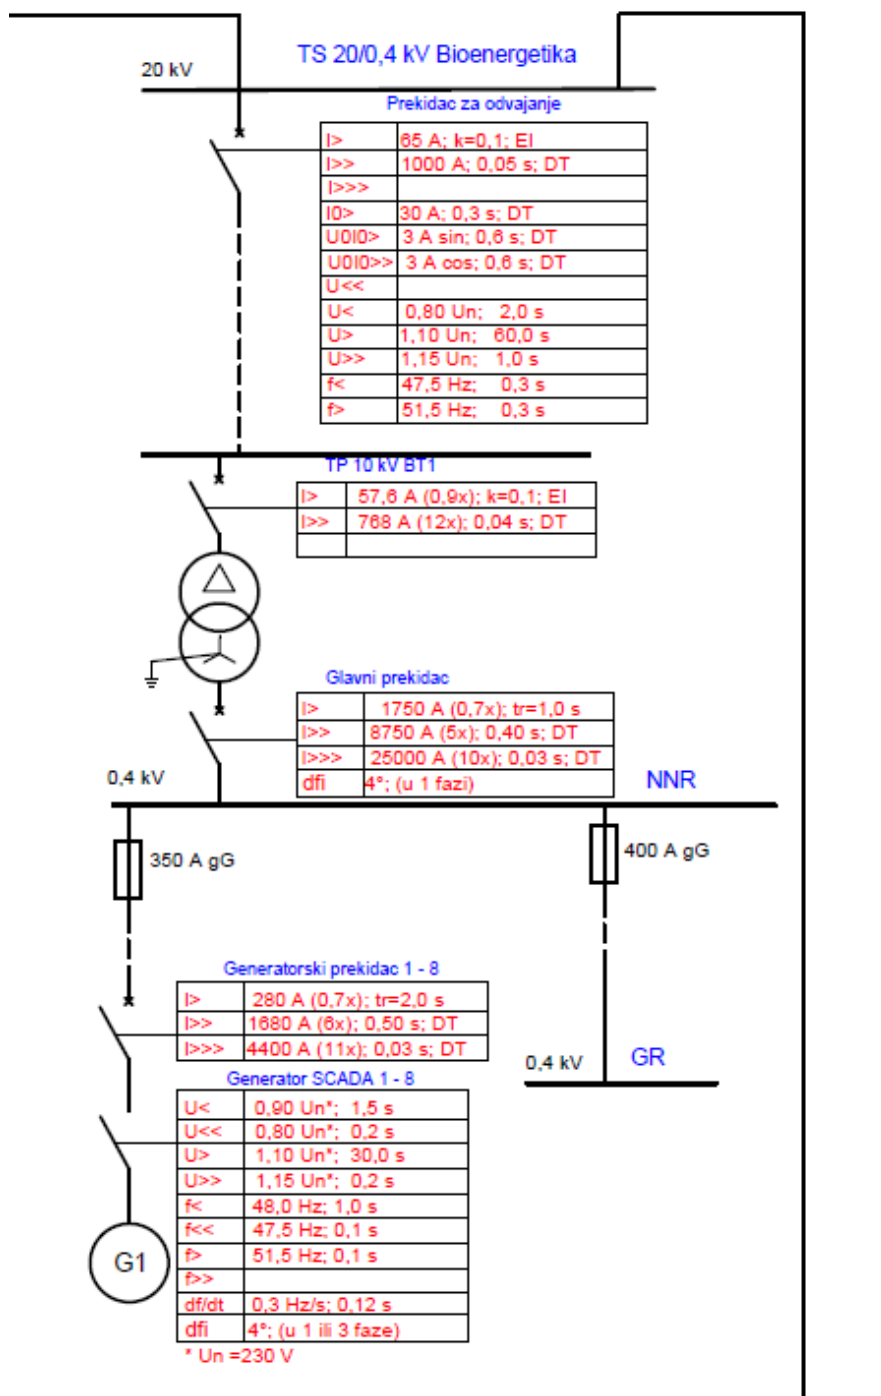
TS 20/0,4 kV Bioenergetika

20 kV

Prekidac za odvajanje

| I> | 65 A; k=0,1; EI |
|---|---|
| I>> | 1000 A; 0,05 s; DT |
| I>>> | |
| I0> | 30 A; 0,3 s; DT |
| U0I0> | 3 A sin; 0,6 s; DT |
| U0I0>> | 3 A cos; 0,6 s; DT |
| U<< | |
| U< | 0,80 Un; 2,0 s |
| U> | 1,10 Un; 60,0 s |
| U>> | 1,15 Un; 1,0 s |
| f< | 47,5 Hz; 0,3 s |
| f> | 51,5 Hz; 0,3 s |

TP 10 kV BT1

| I> | 57,6 A (0,9x); k=0,1; EI |
|---|---|
| I>> | 768 A (12x); 0,04 s; DT |
| | |

Glavni prekidac

| I> | 1750 A (0,7x); tr=1,0 s |
|---|---|
| I>> | 8750 A (5x); 0,40 s; DT |
| I>>> | 25000 A (10x); 0,03 s; DT |
| dfi | 4°; (u 1 fazi) |

0,4 kV

NNR

350 A gG

400 A gG

Generatorski prekidac 1 - 8

| I> | 280 A (0,7x); tr=2,0 s |
|---|---|
| I>> | 1680 A (6x); 0,50 s; DT |
| I>>> | 4400 A (11x); 0,03 s; DT |

0,4 kV

GR

Generator SCADA 1 - 8

| U< | 0,90 Un*; 1,5 s |
|---|---|
| U<< | 0,80 Un*; 0,2 s |
| U> | 1,10 Un*; 30,0 s |
| U>> | 1,15 Un*; 0,2 s |
| f< | 48,0 Hz; 1,0 s |
| f<< | 47,5 Hz; 0,1 s |
| f> | 51,5 Hz; 0,1 s |
| f>> | |
| df/dt | 0,3 Hz/s; 0,12 s |
| dfi | 4°; (u 1 ili 3 faze) |

* Un =230 V

G1